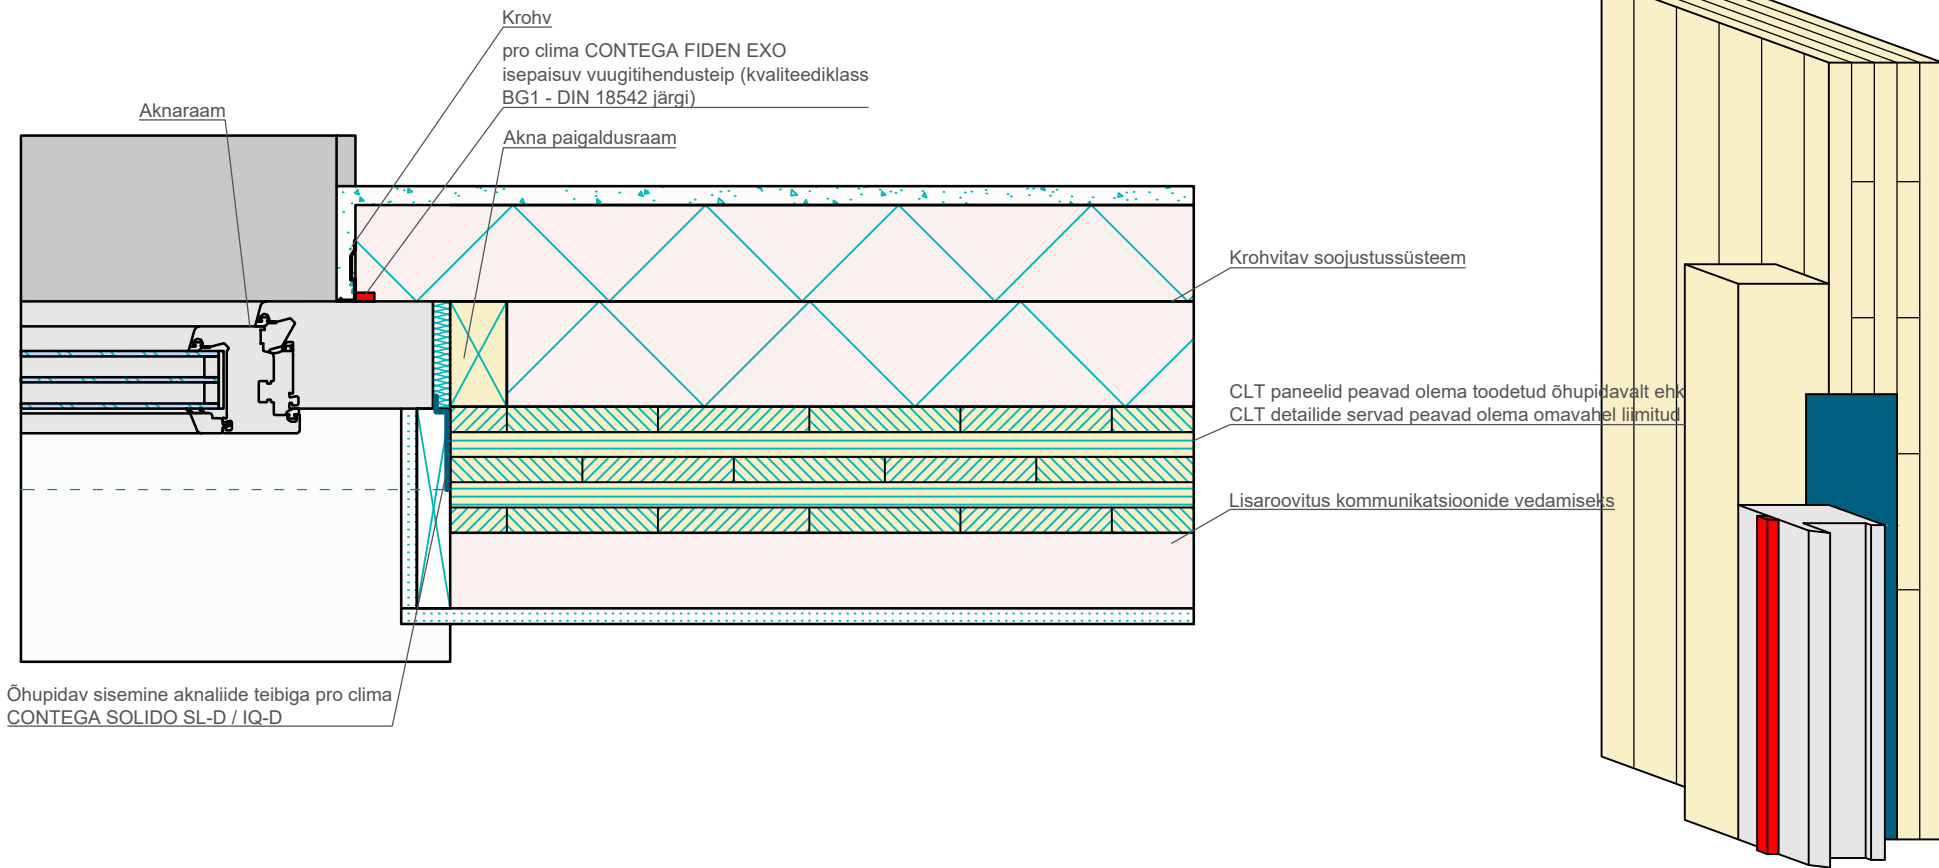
Krohv

pro clima CONTEGA FIDEN EXO isepaisuv vuugitihendusteip (kvaliteediklass BG1 - DIN 18542 järgi)

Aknaraam

Akna paigaldusraam

Krohvitav soojustussüsteem

CLT paneelid peavad olema toodetud õhupidavalt ehk CLT detailide servad peavad olema omavahel liimitud

Lisaroovitus kommunikatsioonide vedamiseks

Õhupidav sisemine aknaliide teibiga pro clima CONTEGA SOLIDO SL-D / IQ-D